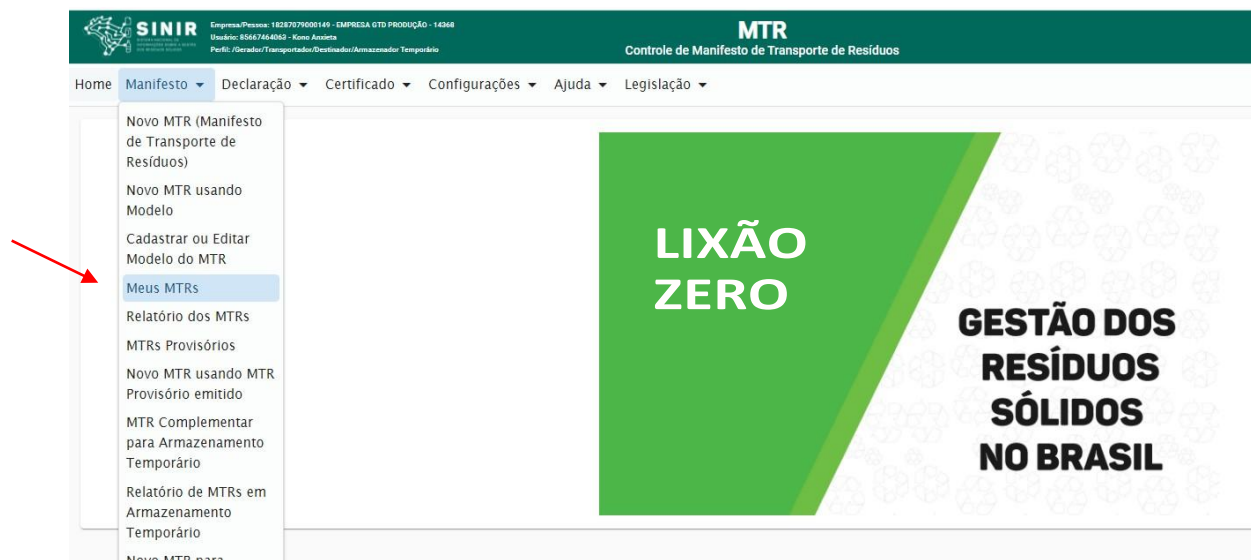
SINIR

Empresa/Pessoa: 18287079000149 - EMPRESA GTD PRODUÇÃO - 14368
Usuário: 85667464063 - Kono Anxieta
Perfil: /Gerador/Transportador/Destinador/Armazenador Temporário

MTR
Controle de Manifesto de Transporte de Resíduos

Home Manifesto Declaração Certificado Configurações Ajuda Legislação

Novo MTR (Manifesto de Transporte de Resíduos)
Novo MTR usando Modelo
Cadastrar ou Editar Modelo do MTR
Meus MTRs
Relatório dos MTRs
MTRs Provisórios
Novo MTR usando MTR Provisório emitido
MTR Complementar para Armazenamento Temporário
Relatório de MTRs em Armazenamento Temporário
Novo MTR para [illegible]

LIXÃO ZERO

GESTÃO DOS RESÍDUOS SÓLIDOS NO BRASIL